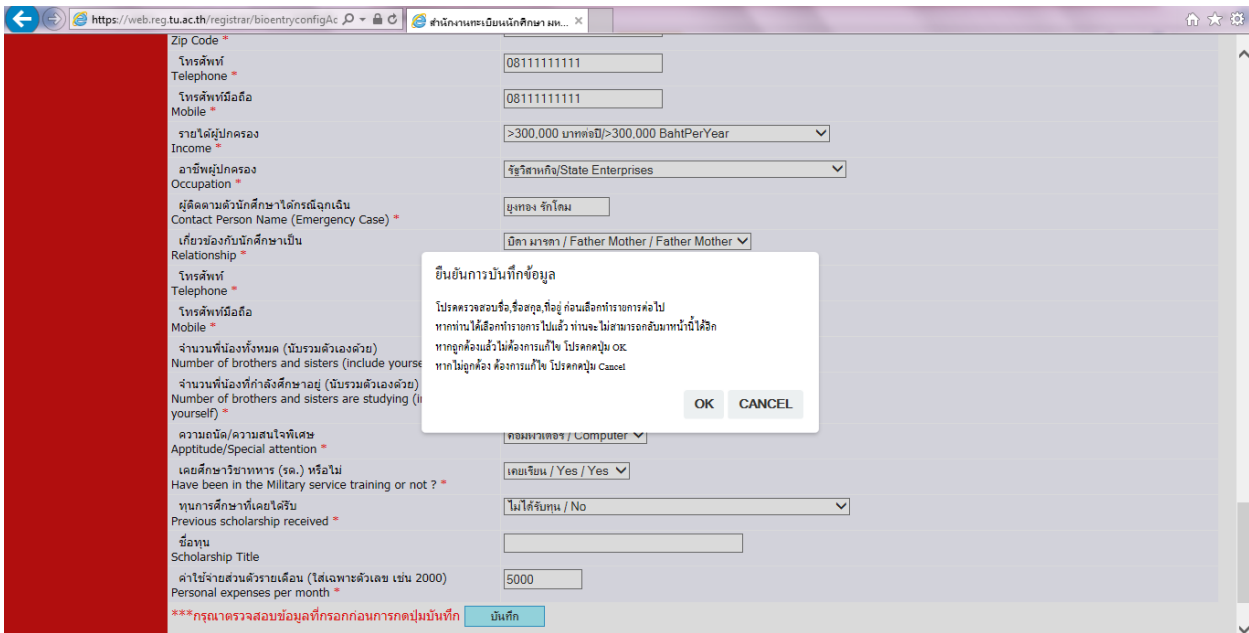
https://web.reg.tu.ac.th/registrar/bioentryconfigAc
สำนักงานทะเบียนนักศึกษา มห...

Zip Code *
โทรศัพท์
Telephone *
08111111111
โทรศัพท์มือถือ
Mobile *
08111111111
รายได้ผู้ปกครอง
Income *
>300,000 บาทต่อปี/>300,000 BahtPerYear
อาชีพผู้ปกครอง
Occupation *
รัฐวิสาหกิจ/State Enterprises
ผู้ติดตามตัวนักศึกษาได้กรณีฉุกเฉิน
Contact Person Name (Emergency Case) *
ยุงทอง รักโดม
เกี่ยวข้องกับนักศึกษาเป็น
Relationship *
บิดา มารดา / Father Mother / Father Mother
โทรศัพท์
Telephone *
โทรศัพท์มือถือ
Mobile *
จำนวนพี่น้องทั้งหมด (นับรวมตัวเองด้วย)
Number of brothers and sisters (include yourse
จำนวนพี่น้องที่กำลังศึกษาอยู่ (นับรวมตัวเองด้วย)
Number of brothers and sisters are studying (i
yourself) *
ความถนัด/ความสนใจพิเศษ
Apptitude/Special attention *
คอมพิวเตอร์ / Computer
เคยศึกษาวิชาทหาร (รด.) หรือไม่
Have been in the Military service training or not ? *
เคยเรียน / Yes / Yes
ทุนการศึกษาที่เคยได้รับ
Previous scholarship received *
ไม่ได้รับทุน / No
ชื่อทุน
Scholarship Title
ค่าใช้จ่ายส่วนตัวรายเดือน (ใส่เฉพาะตัวเลข เช่น 2000)
Personal expenses per month *
5000
***กรุณาตรวจสอบข้อมูลที่กรอกก่อนการกดปุ่มบันทึก
บันทึก

ยืนยันการบันทึกข้อมูล

โปรดตรวจสอบชื่อ,ชื่อสกุล,ที่อยู่ ก่อนเลือกทำรายการต่อไป
หากท่านได้เลือกทำรายการไปแล้ว ท่านจะไม่สามารถกลับมาหน้านี้ได้อีก
หากถูกต้องแล้วไม่ต้องการแก้ไข โปรดกดปุ่ม OK
หากไม่ถูกต้อง ต้องการแก้ไข โปรดกดปุ่ม Cancel

OK
CANCEL